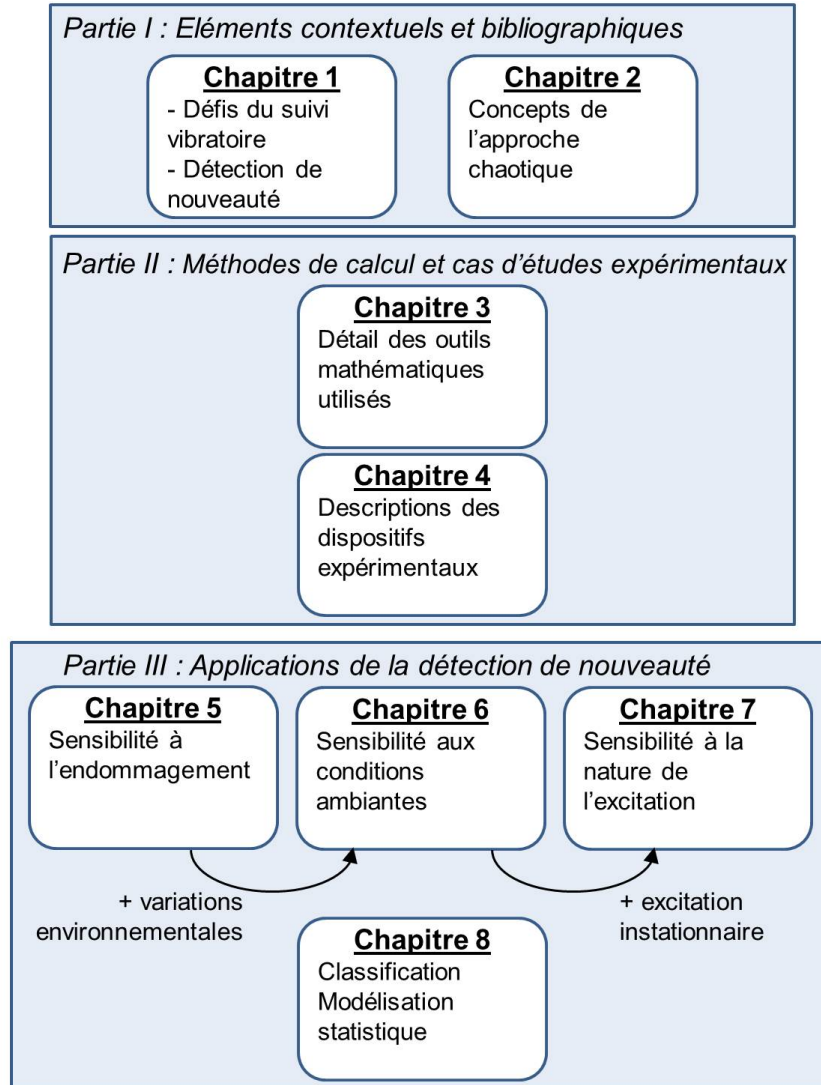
Partie I : Eléments contextuels et bibliographiques

Chapitre 1
- Défis du suivi vibratoire
- Détection de nouveauté

Chapitre 2
Concepts de l'approche chaotique

Partie II : Méthodes de calcul et cas d'études expérimentaux

Chapitre 3
Détail des outils mathématiques utilisés

Chapitre 4
Descriptions des dispositifs expérimentaux

Partie III : Applications de la détection de nouveauté

Chapitre 5
Sensibilité à l'endommagement

Chapitre 6
Sensibilité aux conditions ambiantes

Chapitre 7
Sensibilité à la nature de l'excitation

+ variations environnementales

+ excitation instationnaire

Chapitre 8
Classification
Modélisation statistique